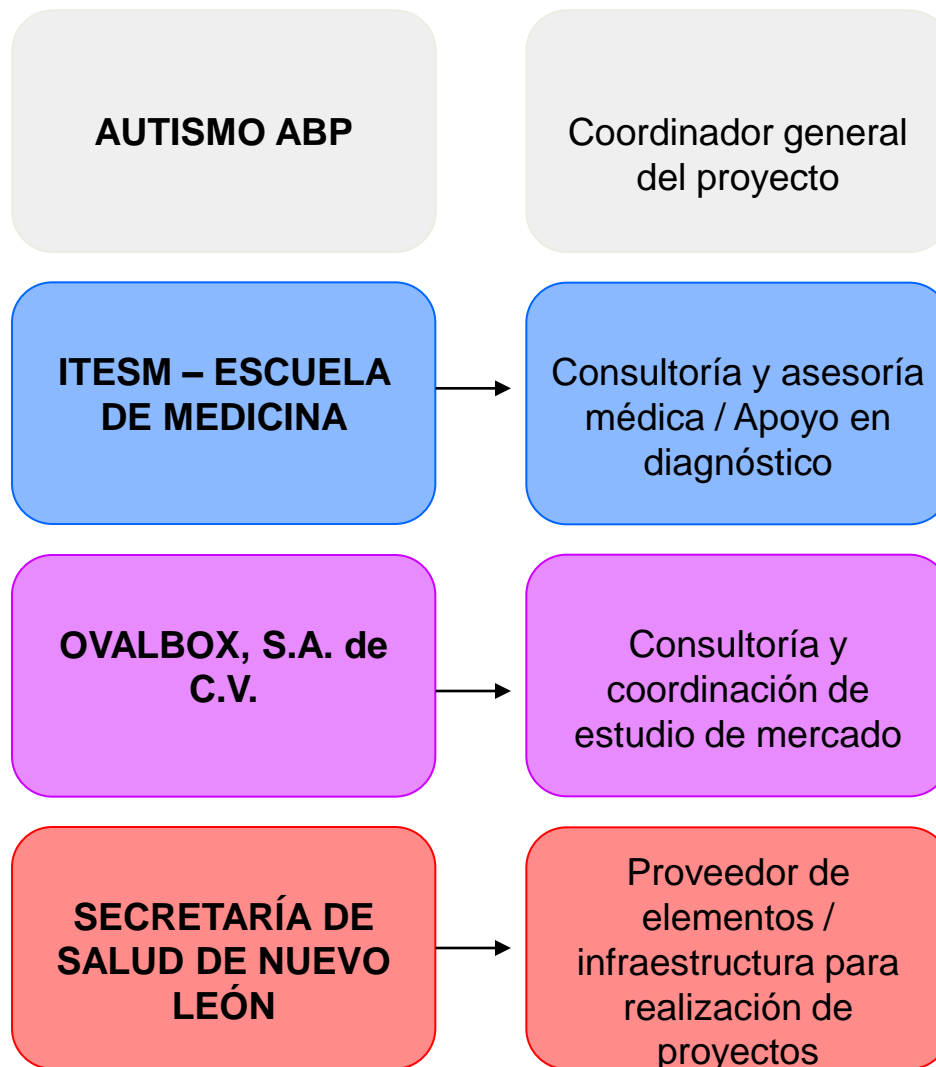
AUTISMO ABP

Coordinador general del proyecto

ITESM – ESCUELA DE MEDICINA

Consultoría y asesoría médica / Apoyo en diagnóstico

OVALBOX, S.A. de C.V.

Consultoría y coordinación de estudio de mercado

SECRETARÍA DE SALUD DE NUEVO LEÓN

Proveedor de elementos / infraestructura para realización de proyectos